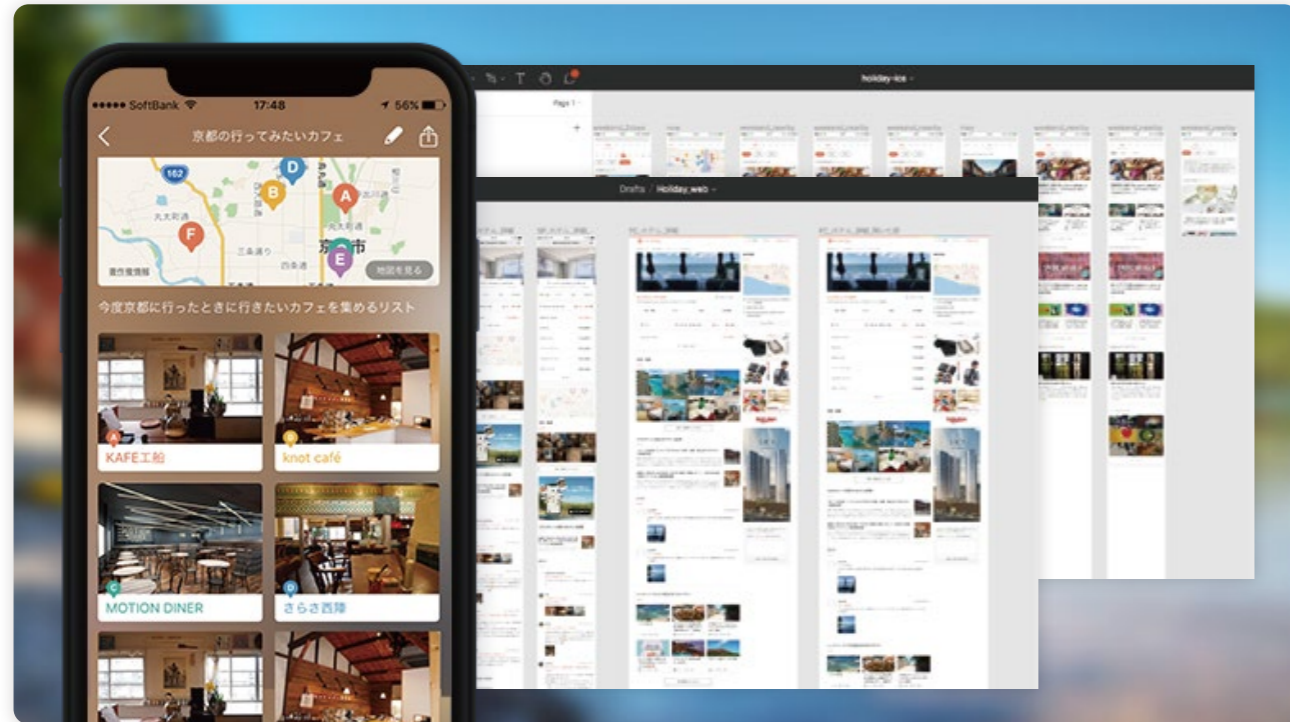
●●●●● SoftBank 17:48 56%

京都の行ってみたいカフェ

162

丸太町通

三条通

四条通

京都市

地図を見る

今度京都に行ったときに行きたいカフェを集めるリスト

A KAFE工船

B knot café

C MOTION DINER

D さらさ西陣

holiday-ios

Page 1

Drafts / Holiday_web